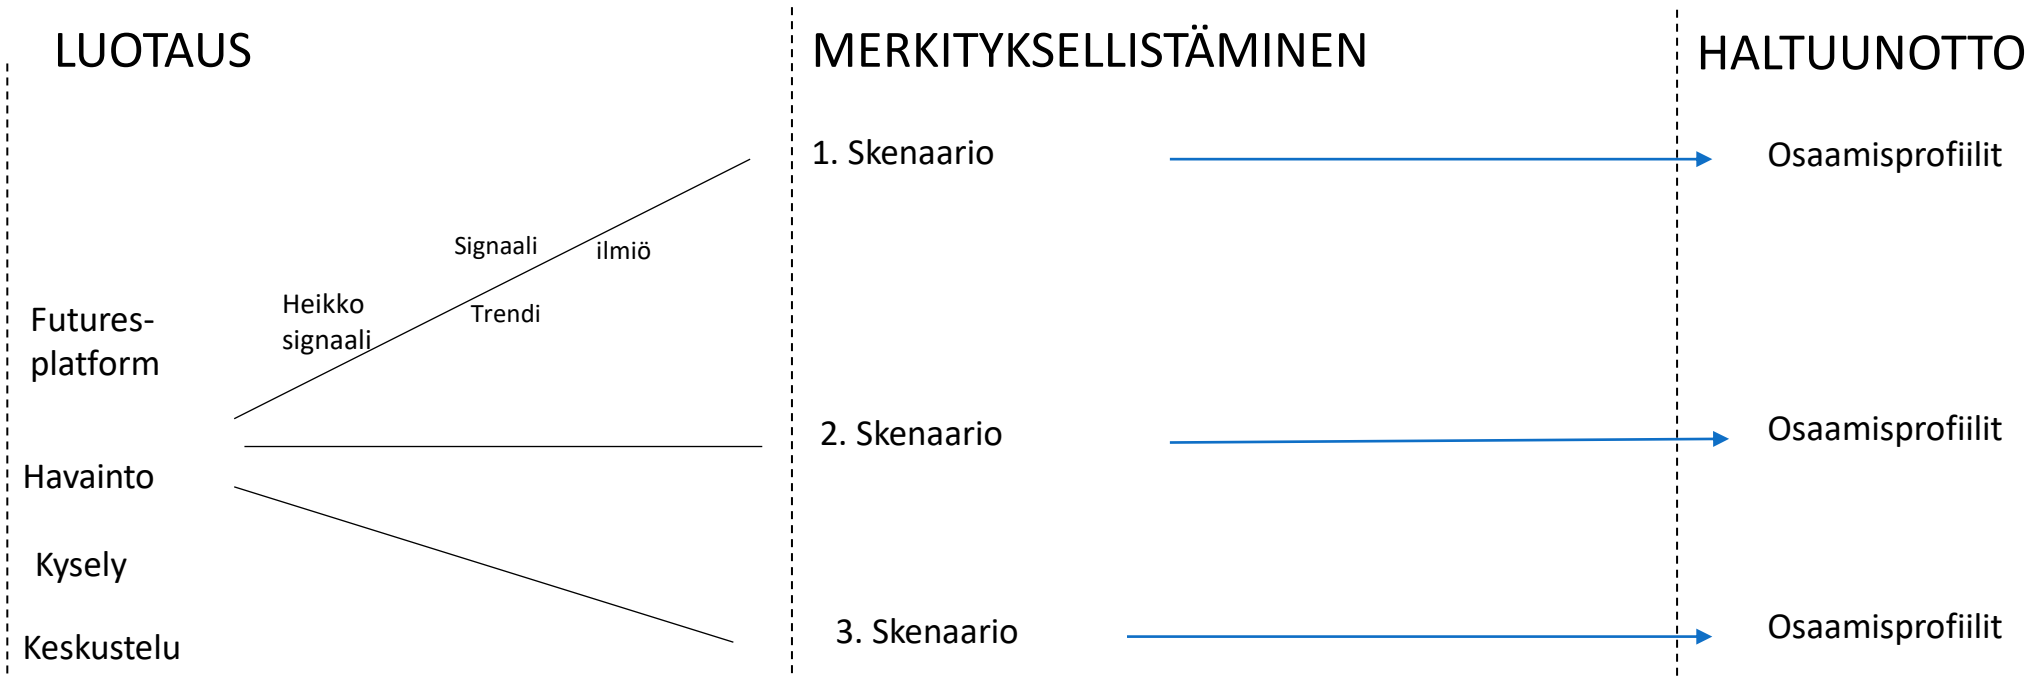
LUOTAUS

MERKITYKSELLISTÄMINEN

HALTUUNOTTO

Futures-platform

Heikko signaali

Signaali

Trendi

ilmiö

Havainto

Kysely

Keskustelu

1. Skenaario

2. Skenaario

3. Skenaario

Osaamisprofiilit

Osaamisprofiilit

Osaamisprofiilit